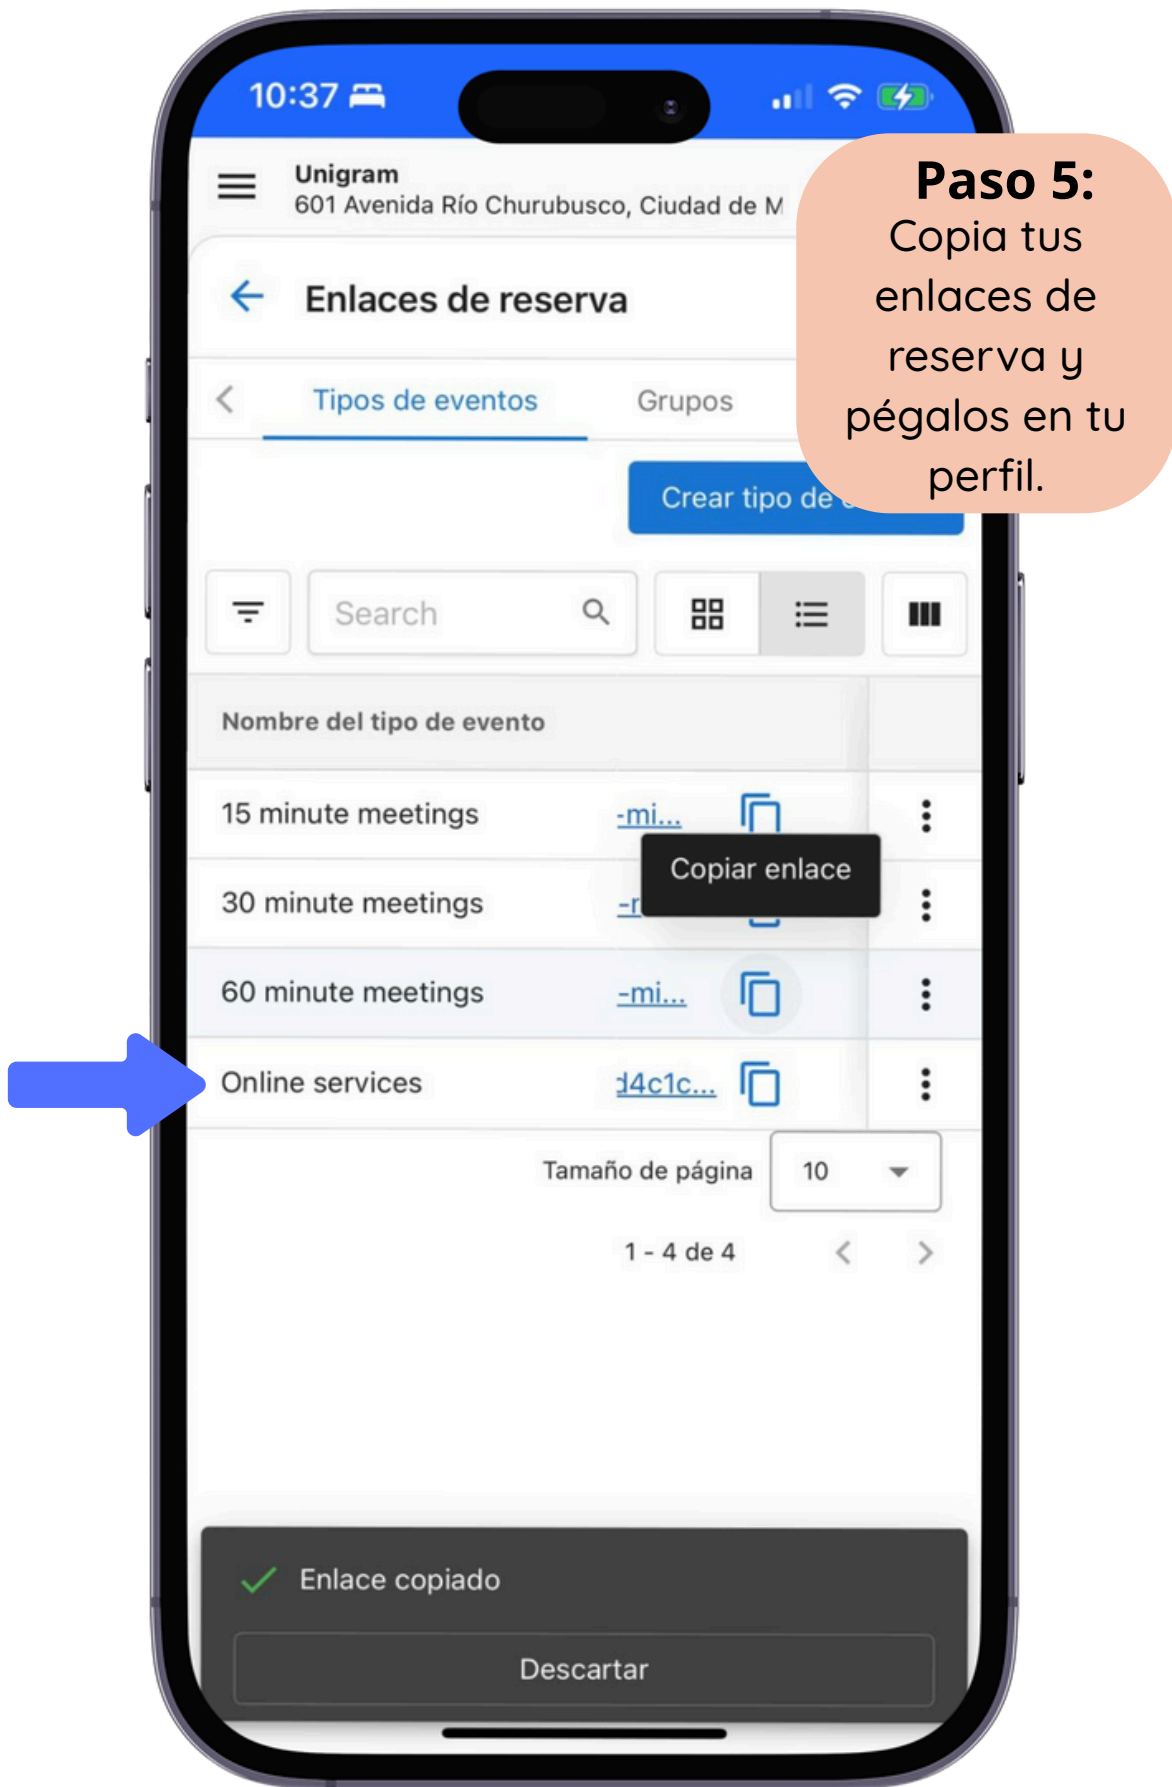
10:37

Unigram
601 Avenida Río Churubusco, Ciudad de M

Paso 5:
Copia tus enlaces de reserva y pégalos en tu perfil.

Enlaces de reserva

Tipos de eventos
Grupos

Crear tipo de

Search

Nombre del tipo de evento

15 minute meetings -mi...
30 minute meetings -r
Copiar enlace
60 minute meetings -mi...
Online services d4c1c...

Tamaño de página 10

1 - 4 de 4

Enlace copiado

Descartar